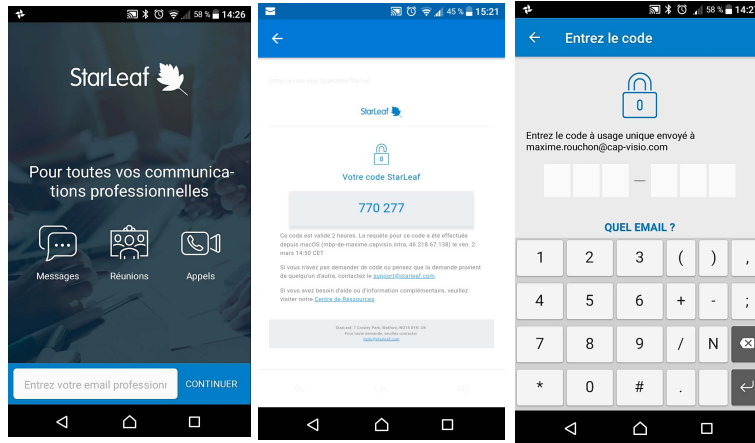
58 % 14:26

StarLeaf

Pour toutes vos communications professionnelles

Messages

Réunions

Appels

Entrez votre email professionn

CONTINUER

45 % 15:21

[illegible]

StarLeaf

Votre code StarLeaf

770 277

Ce code est valide 2 heures. La requête pour ce code a été effectuée depuis macOS (mbp-de-maxime.capvisio.intra, 46.218.67.138) le ven. 2 mars 14:50 CET

Si vous n'avez pas demandé de code ou pensez que la demande provient de quelqu'un d'autre, contactez le support@starleaf.com.

Si vous avez besoin d'aide ou d'information complémentaires, veuillez visiter notre Centre de Ressources.

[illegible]

58 % 14:2

Entrez le code

0

Entrez le code à usage unique envoyé à maxime.rouchon@cap-visio.com

—

QUEL EMAIL ?

| 1 | 2 | 3 | ( | ) | , |
|---|---|---|---|---|---|
| 4 | 5 | 6 | + | - | ; |
| 7 | 8 | 9 | / | N | |
| * | 0 | # | . | | |